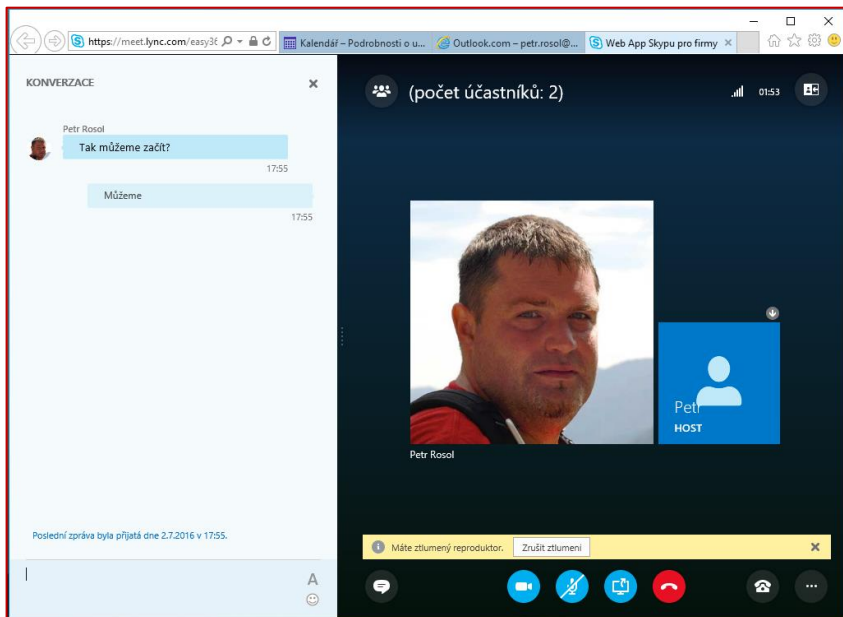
https://meet.lync.com/easy3( Kalendář – Podrobnosti o u... Outlook.com – petr.rosol@... Web App Skypu pro firmy ×

KONVERZACE ×

Petr Rosol
Tak můžeme začít?
17:55

Můžeme
17:55

(počet účastníků: 2)

01:53

Petr Rosol

Petr
HOST

Poslední zpráva byla přijatá dne 2.7.2016 v 17:55.

Máte ztlumený reproduktor. Zrušit ztlumení ×

A

...